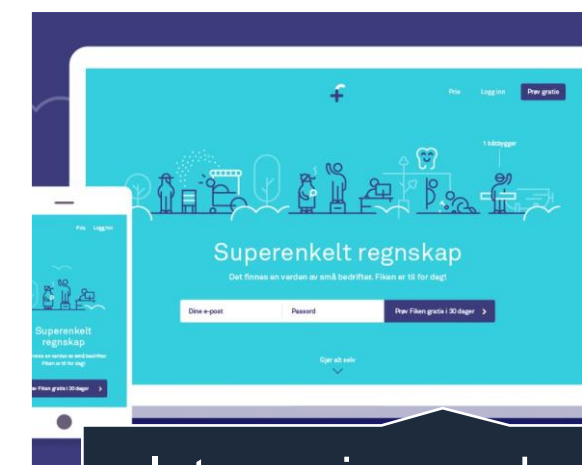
Pris Logg inn Prøv gratis

1 båtbygger

Superenkelt regnskap

Det finnes en verden av små bedrifter. Fiken er til for dagl

Dine e-post Passord Prøv Fiken gratis i 30 dager >

Gjør alt selv

Pris Logg inn

Superenkelt regnskap

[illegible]nes en verden av små bedrifter. Fiken er til for dagl

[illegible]v Fiken gratis i 30 dager >

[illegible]